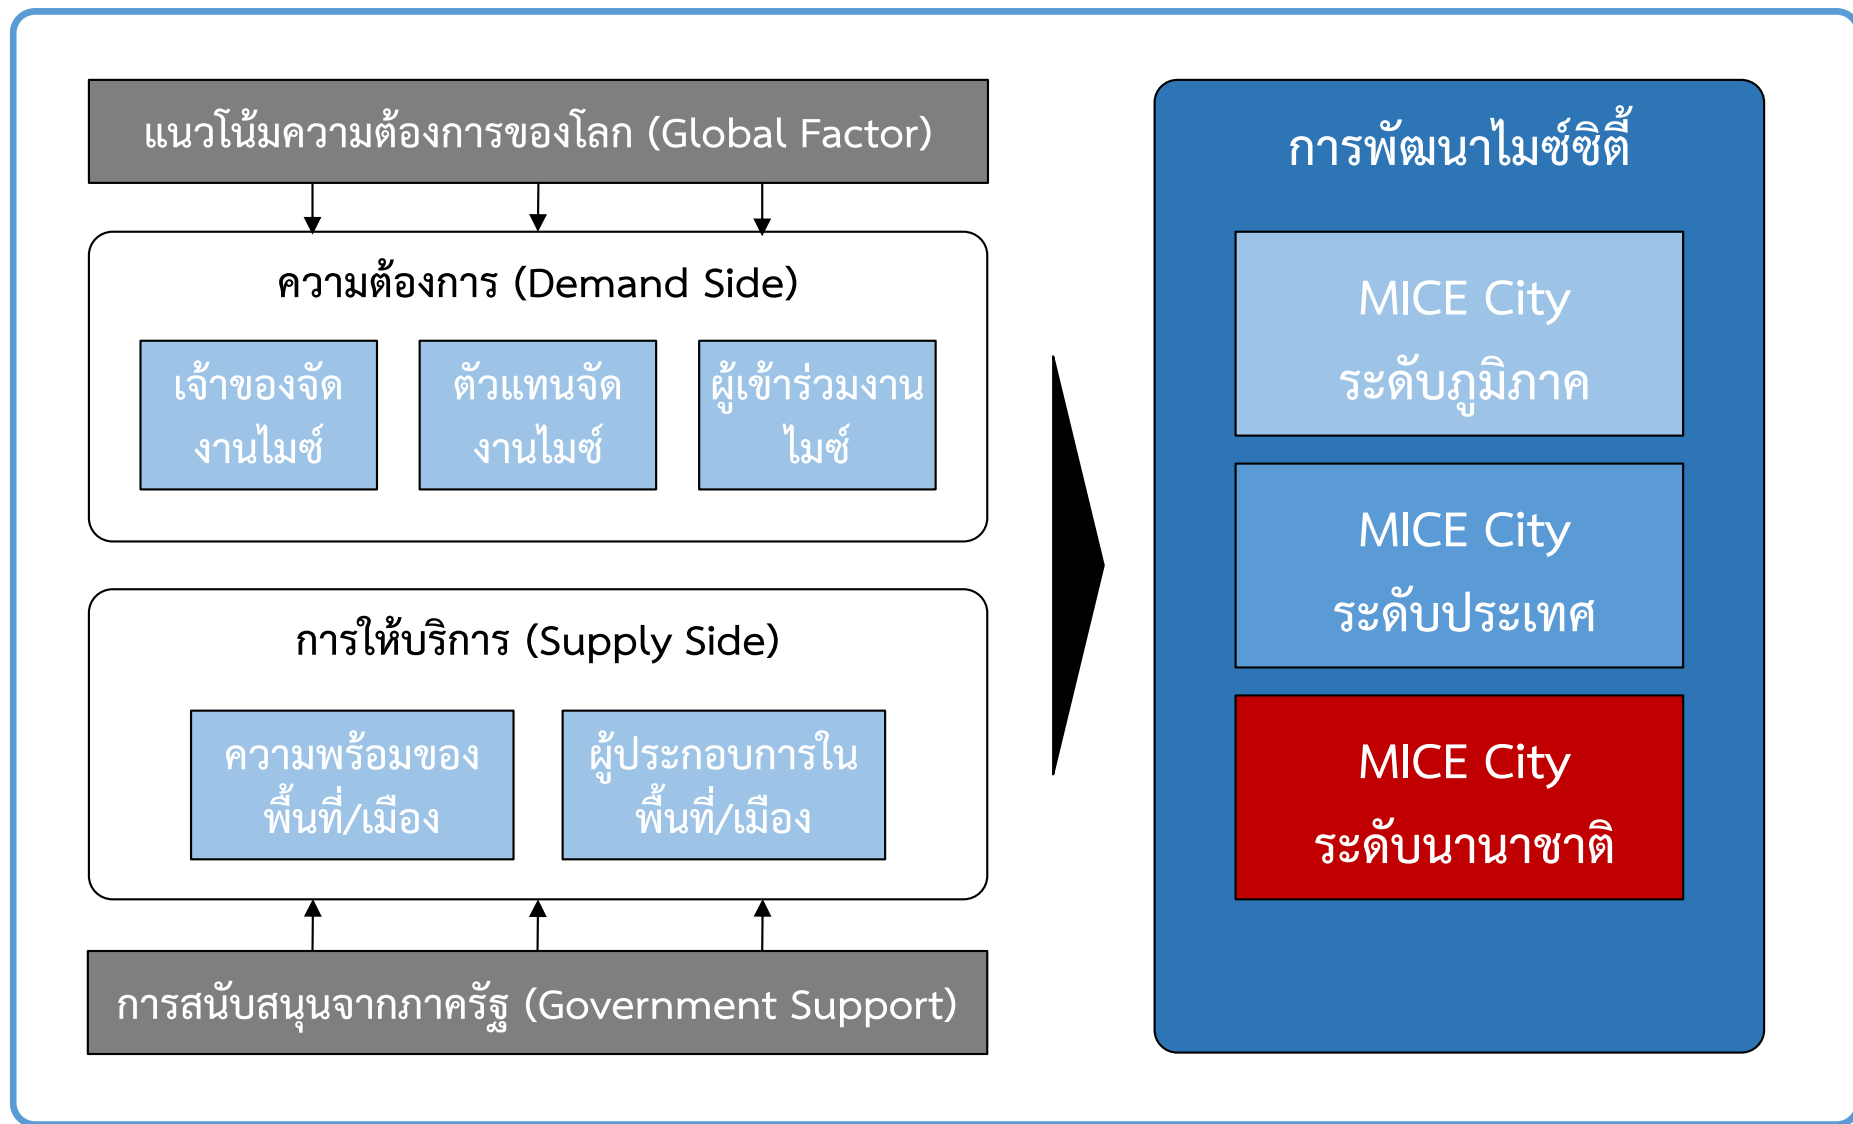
แนวโน้มความต้องการของโลก (Global Factor)

ความต้องการ (Demand Side)

เจ้าของจัดงานไมซ์

ตัวแทนจัดงานไมซ์

ผู้เข้าร่วมงานไมซ์

การให้บริการ (Supply Side)

ความพร้อมของพื้นที่/เมือง

ผู้ประกอบการในพื้นที่/เมือง

การสนับสนุนจากภาครัฐ (Government Support)

การพัฒนาไมซ์ซิตี้

MICE City ระดับภูมิภาค

MICE City ระดับประเทศ

MICE City ระดับนานาชาติ